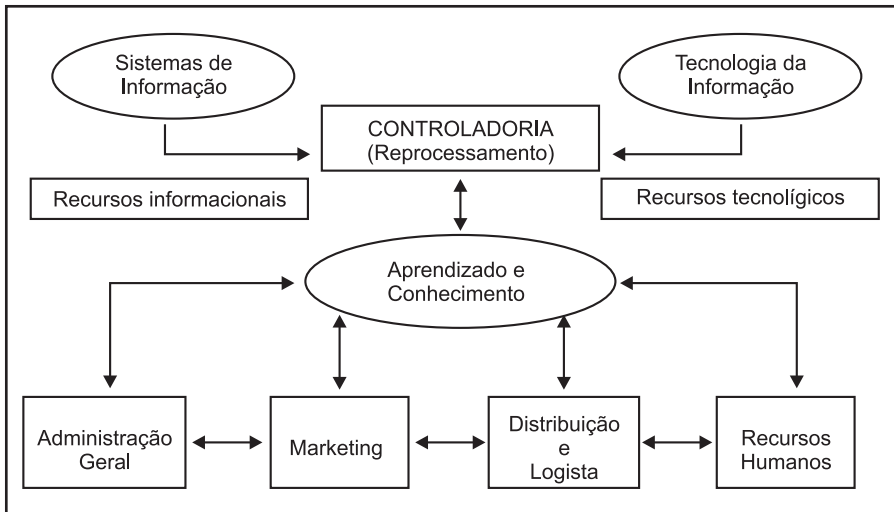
Sistemas de Informação

Tecnologia da Informação

CONTROLADORIA (Reprocessamento)

Recursos informacionais

Recursos tecnolígicos

Aprendizado e Conhecimento

Administração Geral

Marketing

Distribuição e Logista

Recursos Humanos